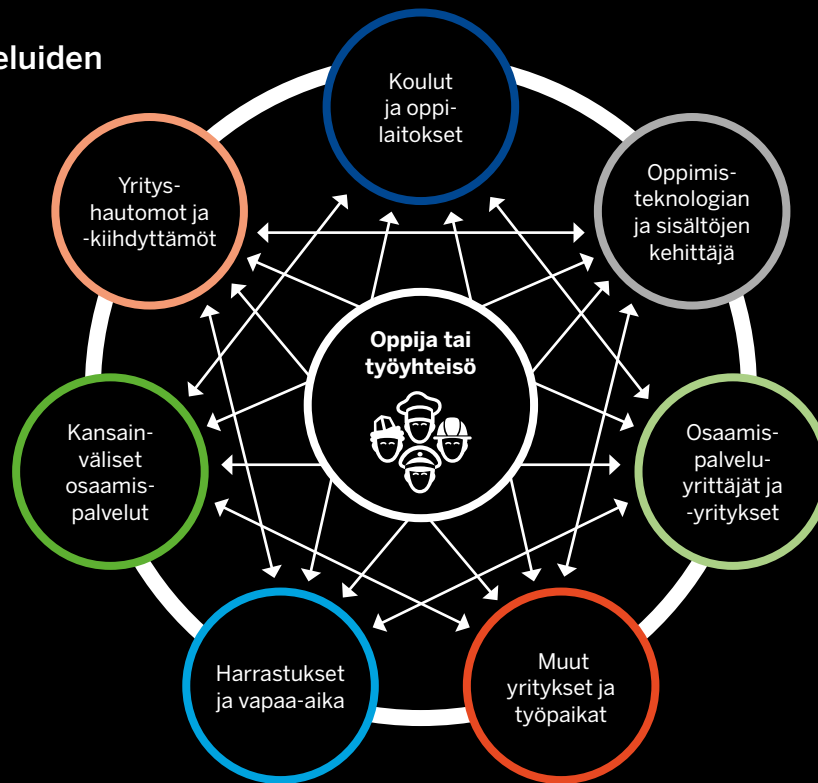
eluiden

Koulut ja oppilaitokset

Oppimisteknologian ja sisältöjen kehittäjä

Yrityshautomot ja -kiihdyttämöt

Oppija tai työyhteisö

Kansainväliset osaamispalvelut

Osaamispalveluyrittäjät ja -yritykset

Harrastukset ja vapaa-aika

Muut yritykset ja työpaikat